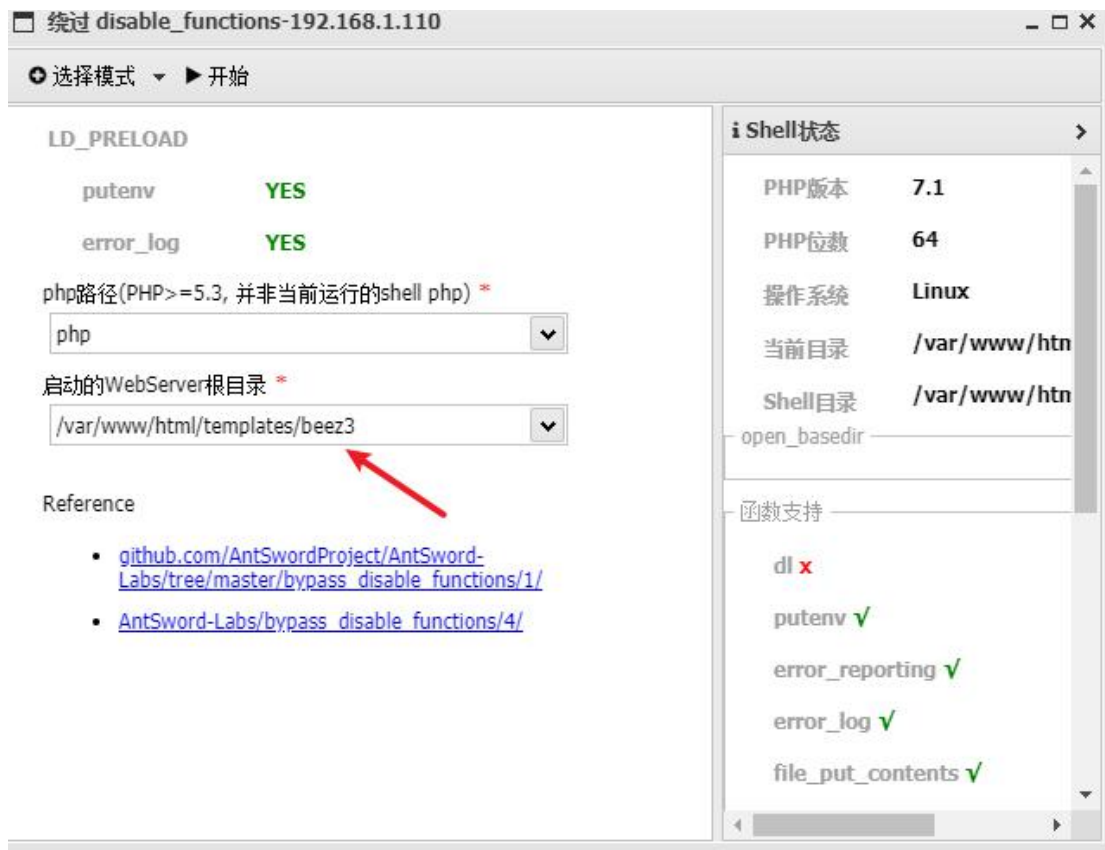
绕过 disable_functions-192.168.1.110

选择模式 ▾ ▶ 开始

LD_PRELOAD

putenv YES

error_log YES

php路径(PHP>=5.3, 并非当前运行的shell php) *

php

启动的WebServer根目录 *

/var/www/html/templates/beez3

Reference

- github.com/AntSwordProject/AntSword-Labs/tree/master/bypass_disable_functions/1/
- AntSword-Labs/bypass_disable_functions/4/

Shell状态

| | |
|---|---|
| PHP版本 | 7.1 |
| PHP位数 | 64 |
| 操作系统 | Linux |
| 当前目录 | /var/www/htn |
| Shell目录 | /var/www/htn |

open_basedir

函数支持

dl x

putenv √

error_reporting √

error_log √

file_put_contents √